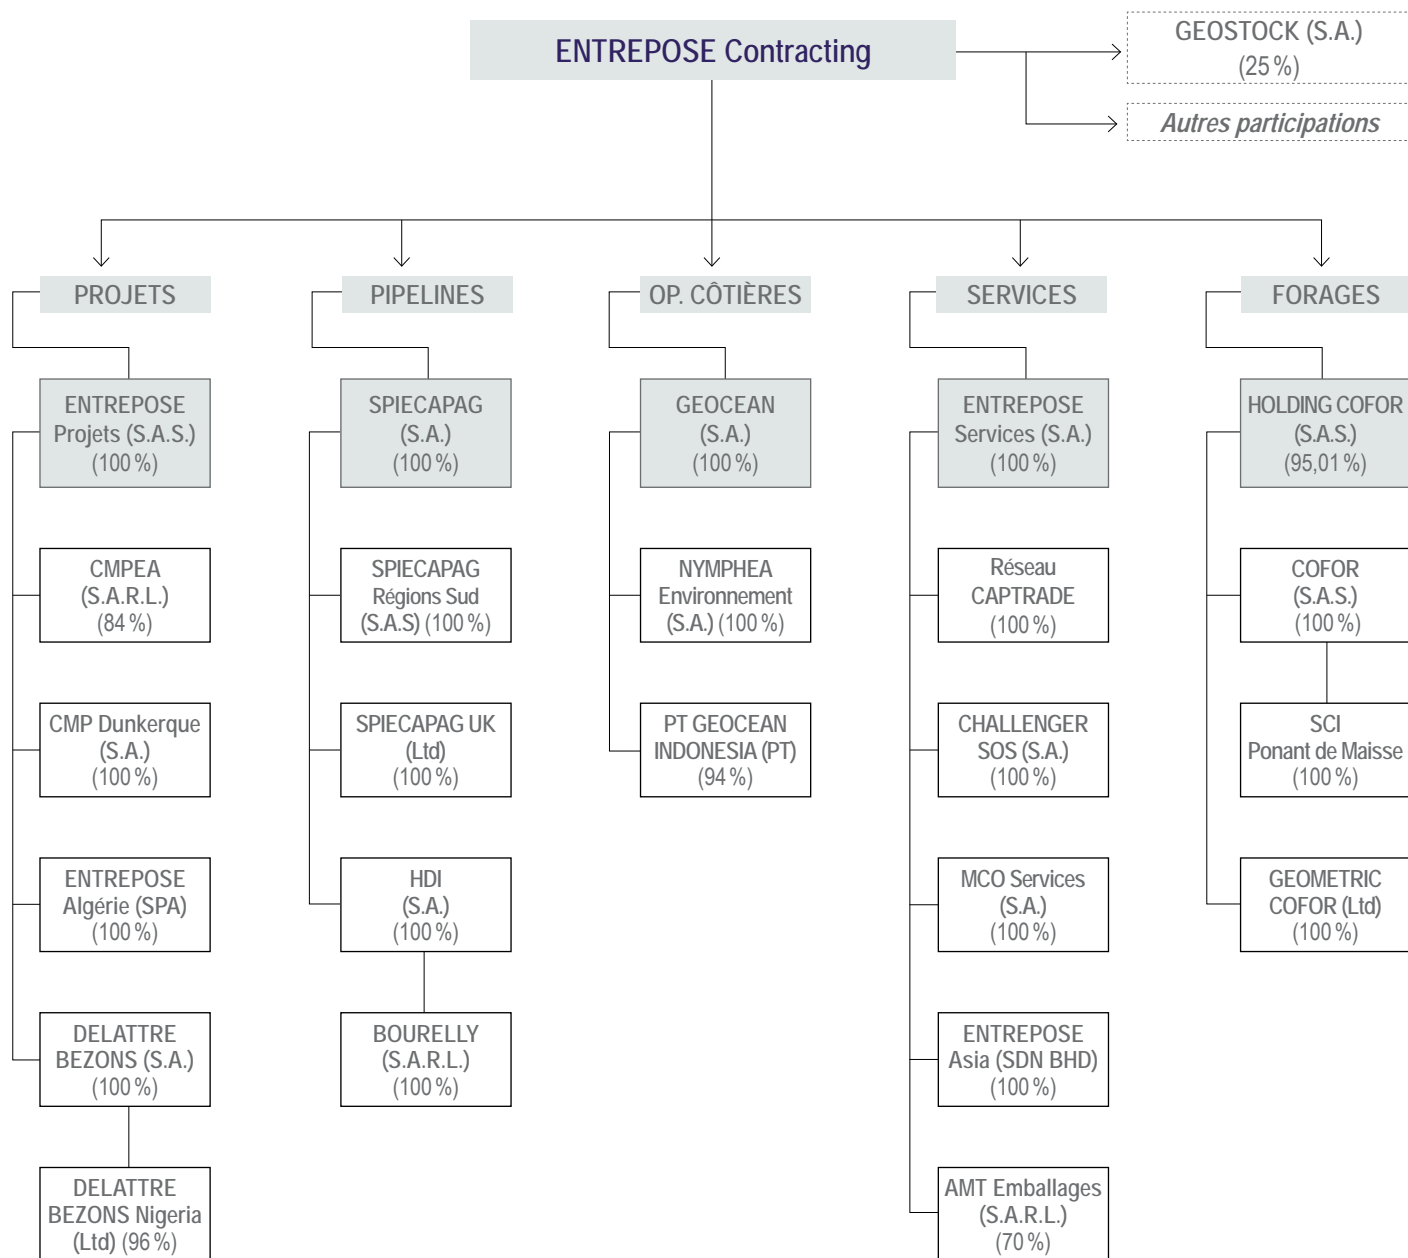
ENTREPOSE Contracting

GEOSTOCK (S.A.)
(25 %)

Autres participations

PROJETS

ENTREPOSE Projets (S.A.S.) (100 %)

CMPEA (S.A.R.L.) (84 %)

CMP Dunkerque (S.A.) (100 %)

ENTREPOSE Algérie (SPA) (100 %)

DELATTRE BEZONS (S.A.) (100 %)

DELATTRE BEZONS Nigeria (Ltd) (96 %)

PIPELINES

SPIECAPAG (S.A.) (100 %)

SPIECAPAG Régions Sud (S.A.S) (100 %)

SPIECAPAG UK (Ltd) (100 %)

HDI (S.A.) (100 %)

BOURELLY (S.A.R.L.) (100 %)

OP. CÔTIÈRES

GEOCEAN (S.A.) (100 %)

NYMPHEA Environnement (S.A.) (100 %)

PT GEOCEAN INDONESIA (PT) (94 %)

SERVICES

ENTREPOSE Services (S.A.) (100 %)

Réseau CAPTRADE (100 %)

CHALLENGER SOS (S.A.) (100 %)

MCO Services (S.A.) (100 %)

ENTREPOSE Asia (SDN BHD) (100 %)

AMT Emballages (S.A.R.L.) (70 %)

FORAGES

HOLDING COFOR (S.A.S.) (95,01 %)

COFOR (S.A.S.) (100 %)

SCI Ponant de Maisse (100 %)

GEOMETRIC COFOR (Ltd) (100 %)